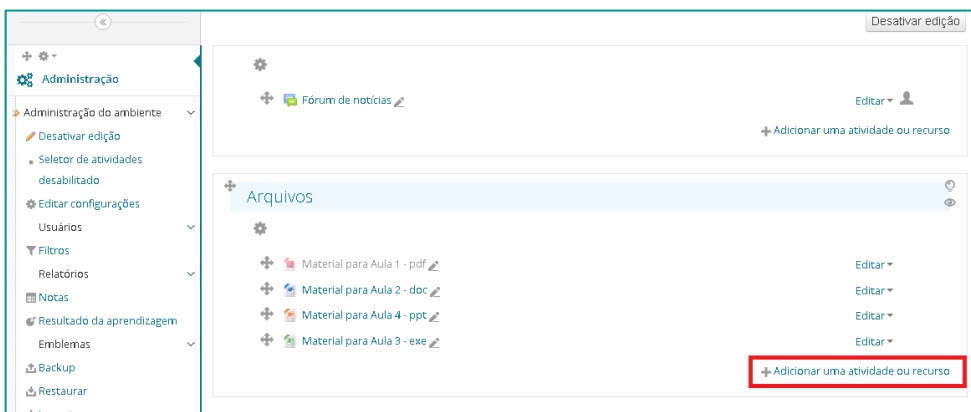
Desativar edição

Administração

Administração do ambiente

Desativar edição

Seletor de atividades desabilitado

Editar configurações

Usuários

Filtros

Relatórios

Notas

Resultado da aprendizagem

Emblemas

Backup

Restaurar

Fórum de notícias

Editar

Adicionar uma atividade ou recurso

Arquivos

Material para Aula 1 - pdf

Editar

Material para Aula 2 - doc

Editar

Material para Aula 4 - ppt

Editar

Material para Aula 3 - exe

Editar

Adicionar uma atividade ou recurso